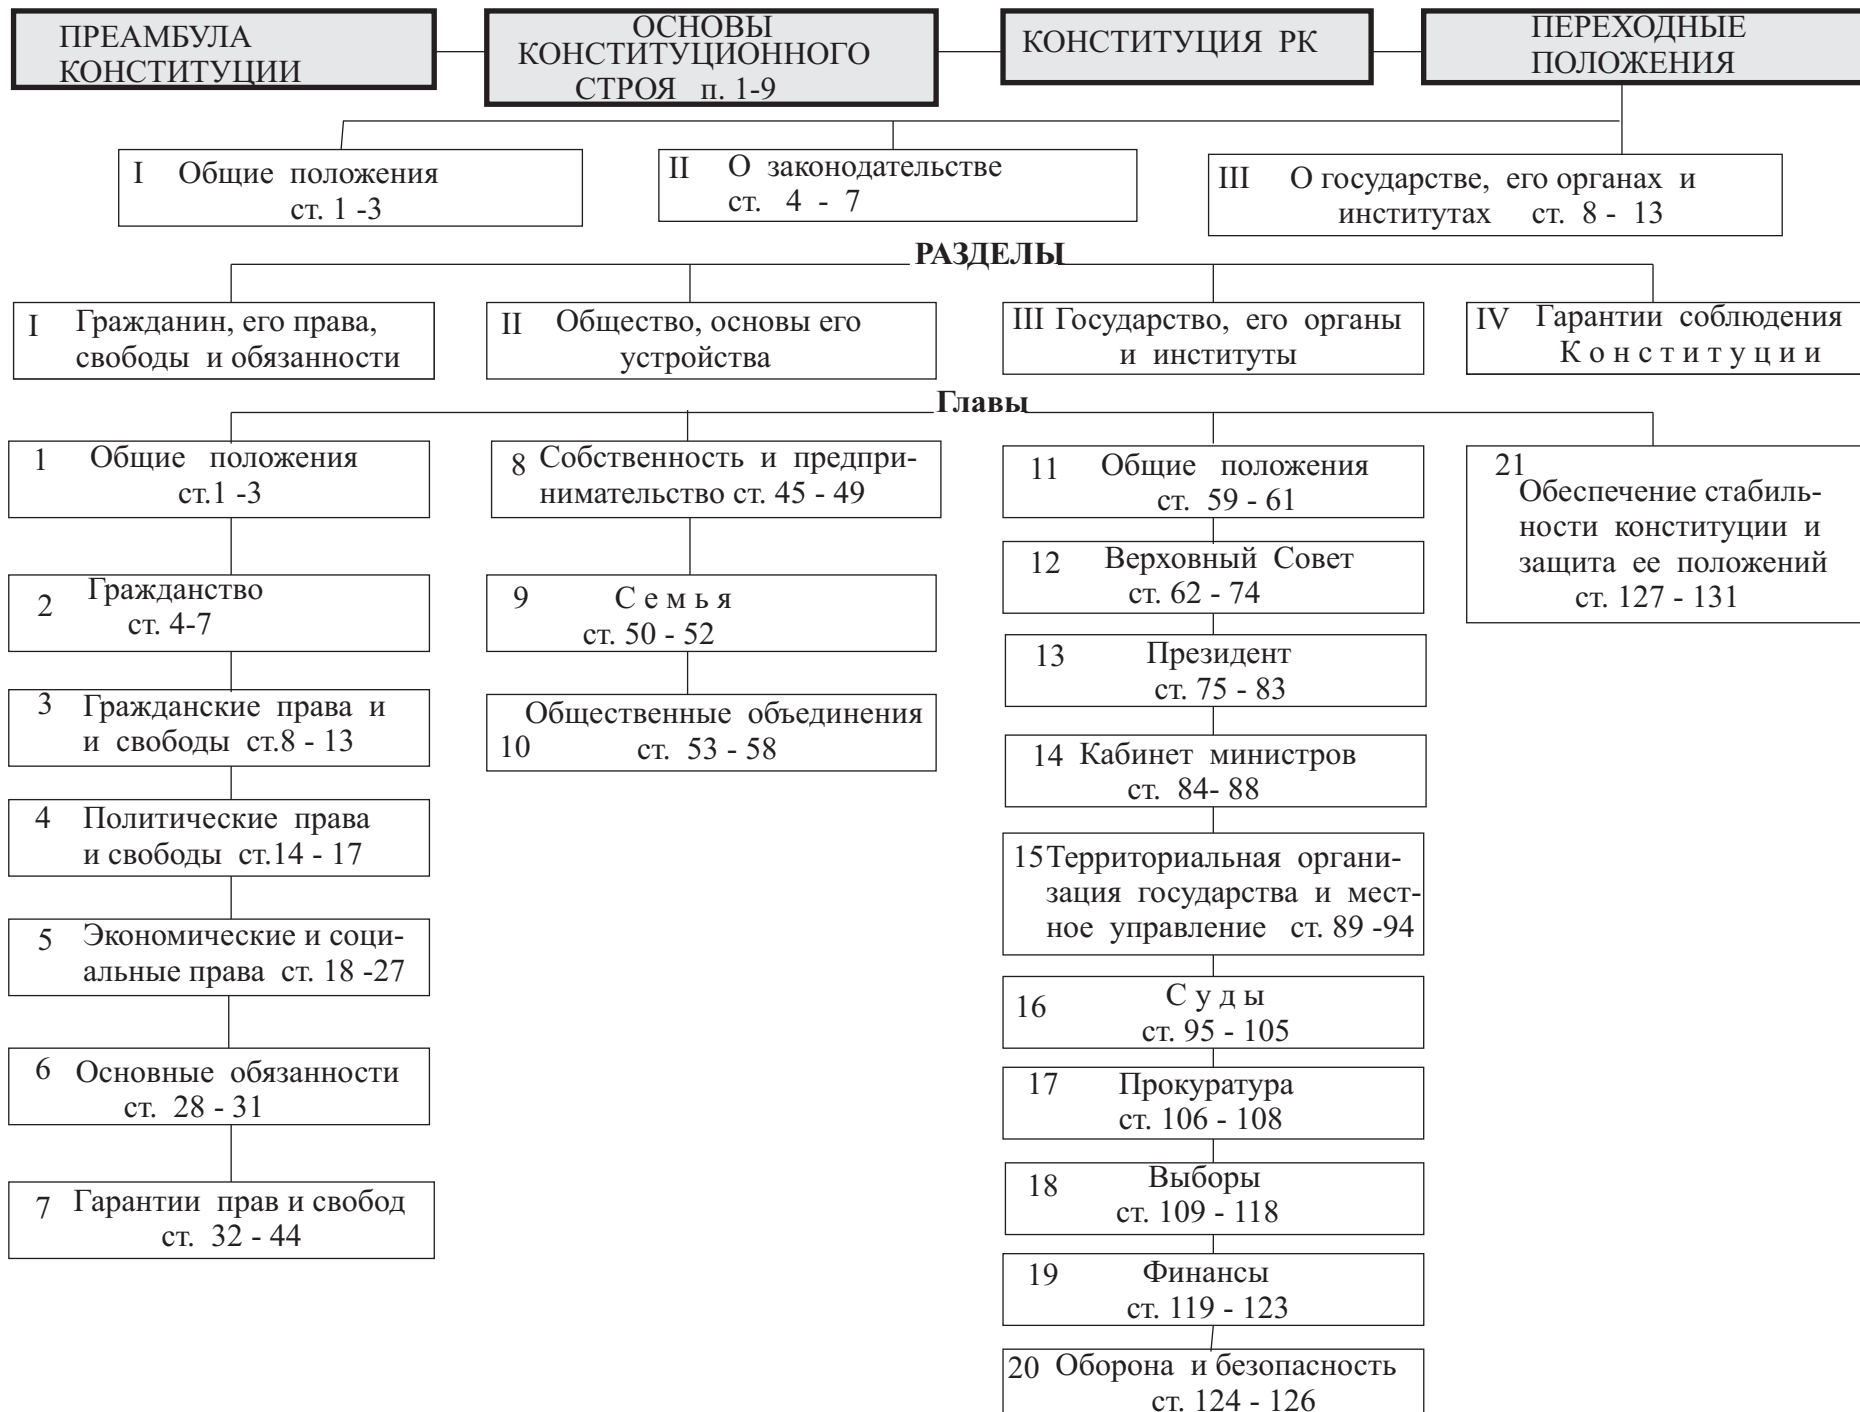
ПРЕАМБУЛА КОНСТИТУЦИИ

ОСНОВЫ КОНСТИТУЦИОННОГО СТРОЯ п. 1-9

КОНСТИТУЦИЯ РК

ПЕРЕХОДНЫЕ ПОЛОЖЕНИЯ

I Общие положения ст. 1 -3

II О законодательстве ст. 4 - 7

III О государстве, его органах и институтах ст. 8 - 13

РАЗДЕЛЫ

I Гражданин, его права, свободы и обязанности

II Общество, основы его устройства

III Государство, его органы и институты

IV Гарантии соблюдения Конституции

Главы

1 Общие положения ст.1 -3

2 Гражданство ст. 4-7

3 Гражданские права и и свободы ст.8 - 13

4 Политические права и свободы ст.14 - 17

5 Экономические и социальные права ст. 18 -27

6 Основные обязанности ст. 28 - 31

7 Гарантии прав и свобод ст. 32 - 44

8 Собственность и предпринимательство ст. 45 - 49

9 Семья ст. 50 - 52

Общественные объединения 10 ст. 53 - 58

11 Общие положения ст. 59 - 61

12 Верховный Совет ст. 62 - 74

13 Президент ст. 75 - 83

14 Кабинет министров ст. 84- 88

15 Территориальная организация государства и местное управление ст. 89 -94

16 Суды ст. 95 - 105

17 Прокуратура ст. 106 - 108

18 Выборы ст. 109 - 118

19 Финансы ст. 119 - 123

20 Оборона и безопасность ст. 124 - 126

21 Обеспечение стабильности конституции и защита ее положений ст. 127 - 131